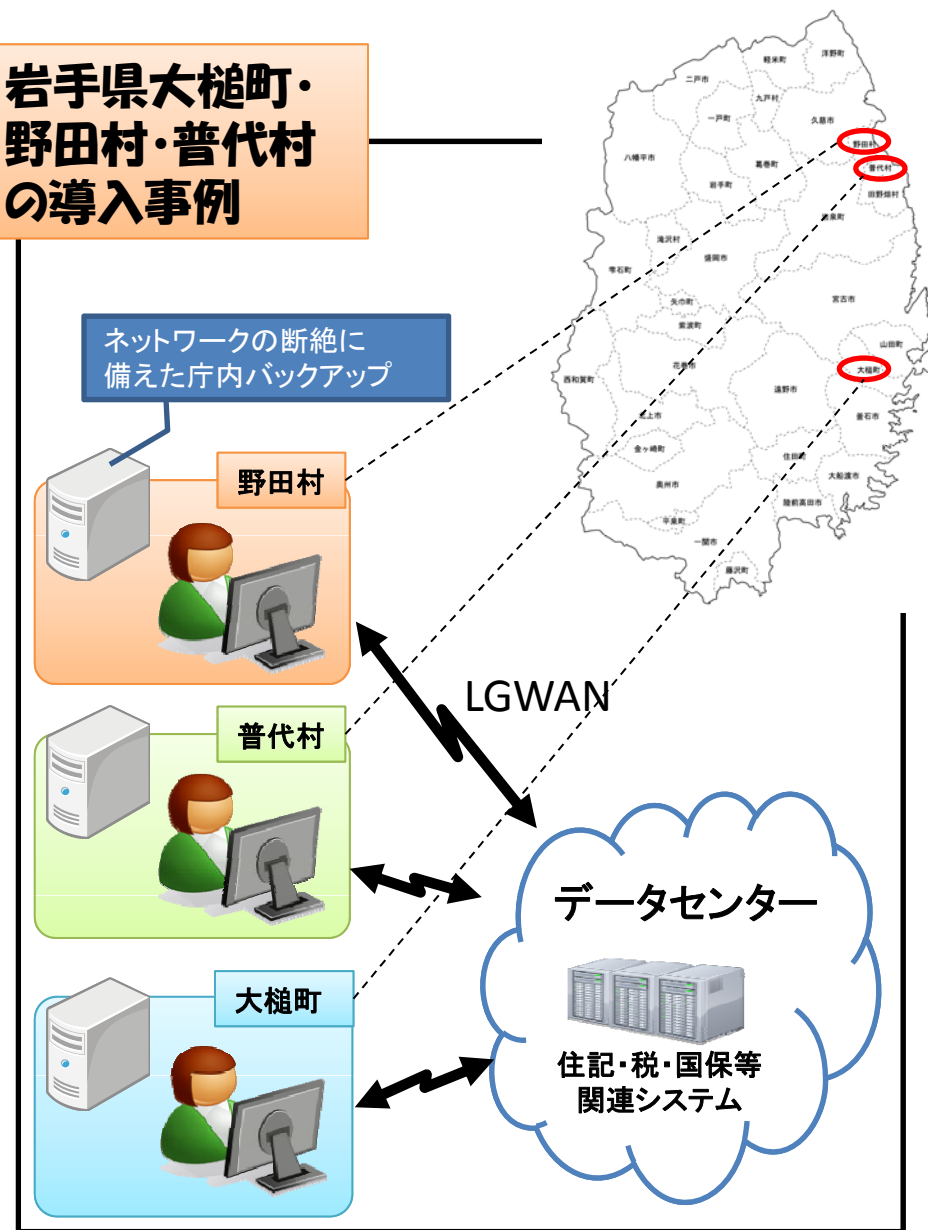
岩手県大槌町・野田村・普代村の導入事例

ネットワークの断絶に備えた庁内バックアップ

野田村

普代村

大槌町

LGWAN

データセンター

住記・税・国保等関連システム

軽米町
洋野町
二戸市
九戸村
久慈市
一戸町
野田村
普代村
八幡平市
葛巻町
田野畑村
岩手町
岩泉町
滝沢村
雫石町
盛岡市
矢巾町
宮古市
紫波町
山田町
西和賀町
花巻市
大槌町
遠野市
北上市
釜石市
金ヶ崎町
住田町
奥州市
大船渡市
陸前高田市
平泉町
一関市
藤沢町